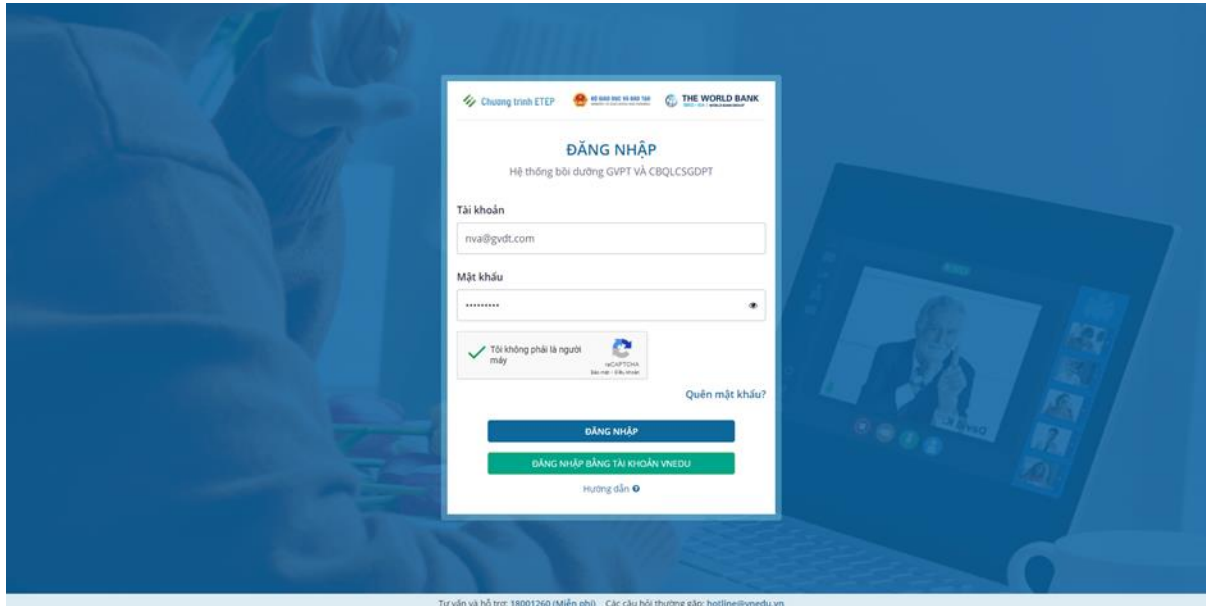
Chương trình ETEP
BỘ GIÁO DỤC VÀ ĐÀO TẠO
THE WORLD BANK

ĐĂNG NHẬP
Hệ thống bồi dưỡng GVPT VÀ CBQLCSGDPT

Tài khoản
nva@gvdt.com

Mật khẩu
••••••••••

Tôi không phải là người máy
reCAPTCHA
Bảo mật - Điều khoản

Quên mật khẩu?

ĐĂNG NHẬP

ĐĂNG NHẬP BẰNG TÀI KHOẢN VNEDU

Hướng dẫn

Tư vấn và hỗ trợ: 18001260 (Miễn phí) Các câu hỏi thường gặp: hotline@vnedu.vn